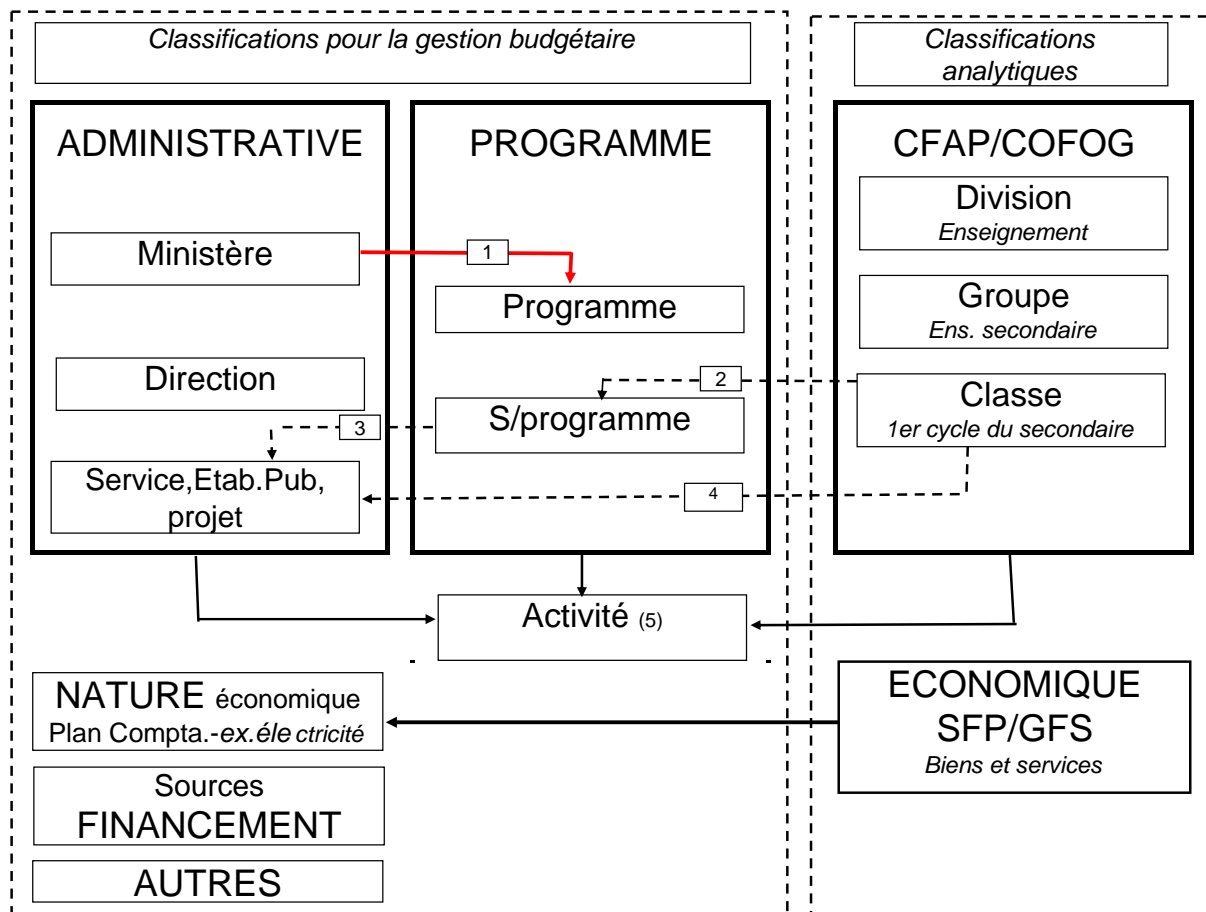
Classifications pour la gestion budgétaire

Classifications analytiques

ADMINISTRATIVE

PROGRAMME

CFAP/COFOG

Division
Enseignement

Ministère

1

Programme

Groupe
Ens. secondaire

Direction

2

Classe
1er cycle du secondaire

3

S/programme

Service,Etab.Pub, projet

4

Activité (5)

NATURE économique
Plan Compta.-ex.éle ctricité

ECONOMIQUE
SFP/GFS
Biens et services

Sources
FINANCEMENT

AUTRES